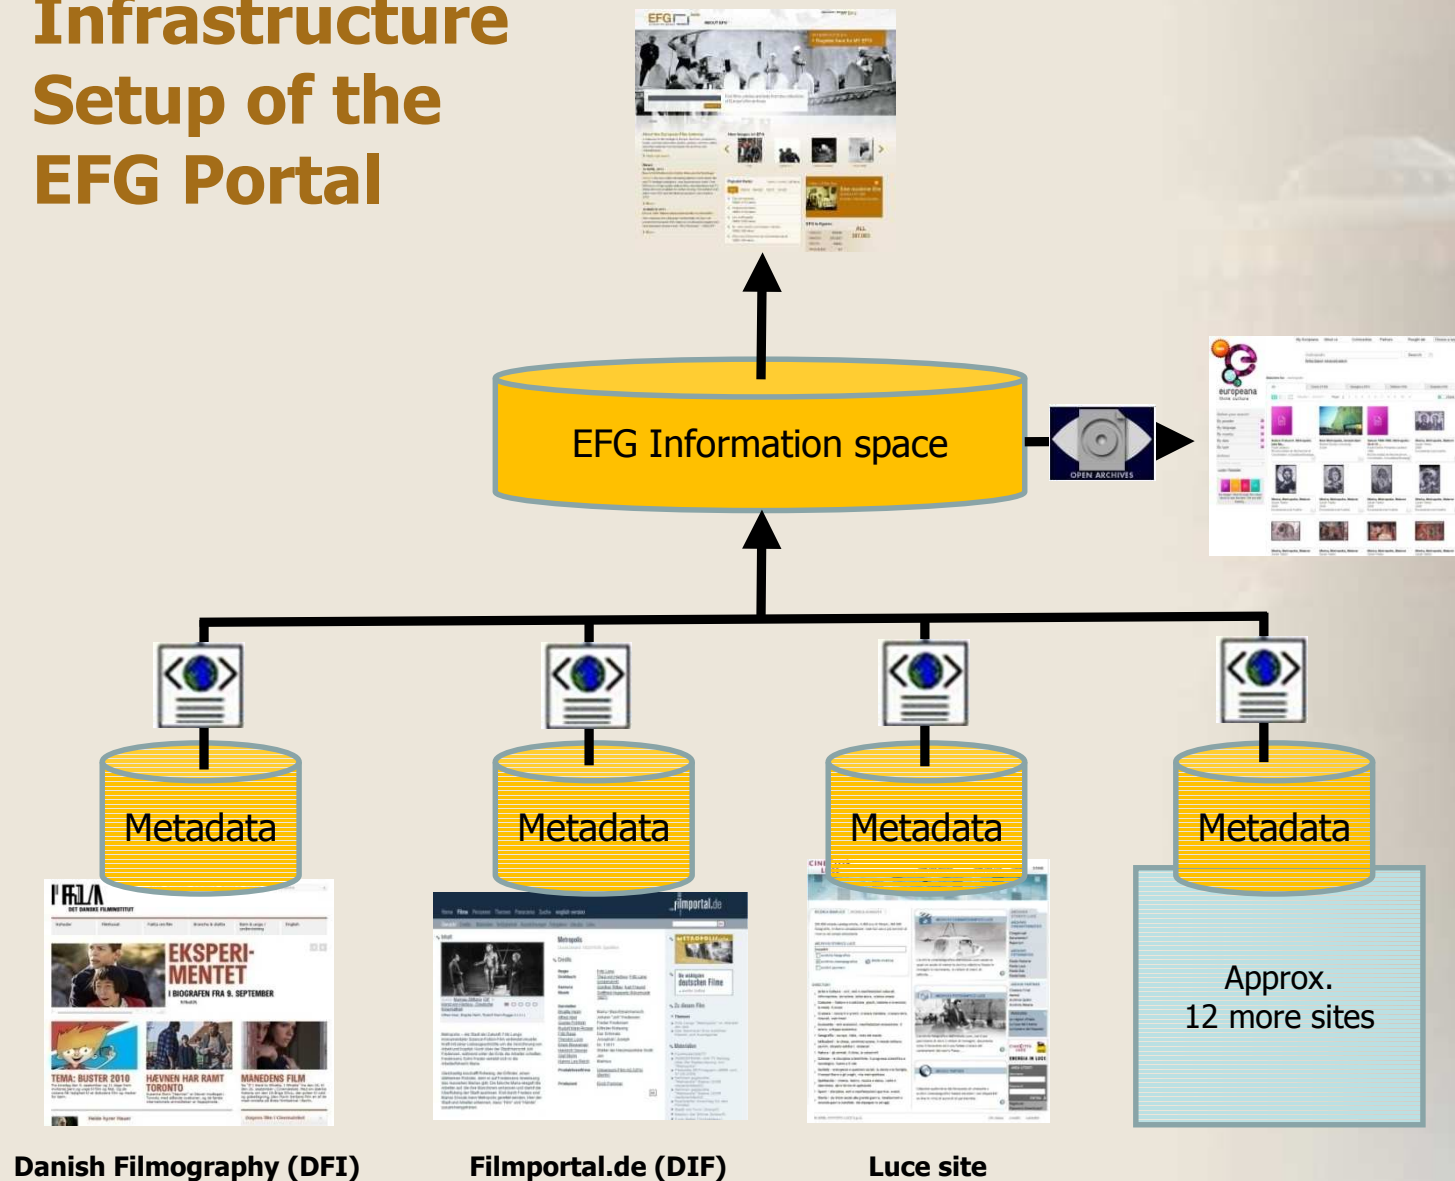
Infrastructure Setup of the EFG Portal

EFG Information space

OPEN ARCHIVES

europeana

Metadata

Metadata

Metadata

Metadata

Approx. 12 more sites

DFI DET DANSKE FILMINSTITUT

EKSPERIMENTET

I BIOGRAFEN FRA 9. SEPTEMBER

TEMA: BUSTER 2010

HÆVNEN HAR RAMT TORONTO

MÅNEDENS FILM

filmportal.de

Metropolis

Danish Filmography (DFI)

Filmportal.de (DIF)

Luce site